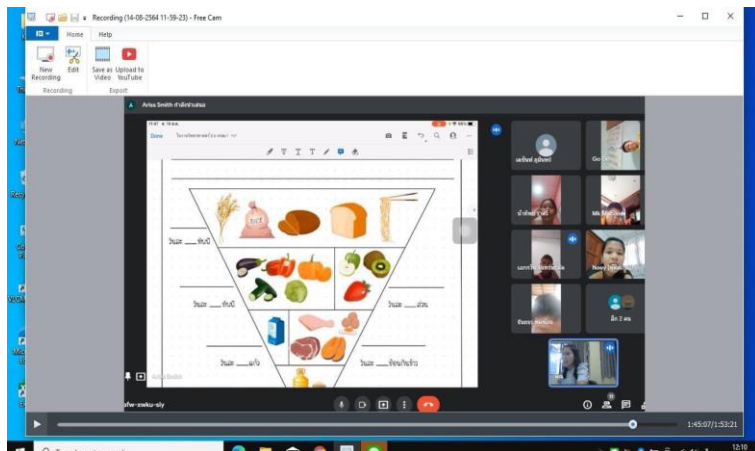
Recording (14-08-2564 11-59-23) - Free Cam

Home Help

New Recording
Edit
Save as Video
Upload to YouTube
Recording
Export

Arisa Smith กำลังนำเสนอ

Done

วันละ ___ ทัพพี

วันละ ___ ทัพพี

วันละ ___ ส่วน

วันละ ___ แก้ว

วันละ ___ ช้อนกินข้าว

ufw-xwku-siy

และอีก 2 คน

1:45:07/1:53:21

12:10